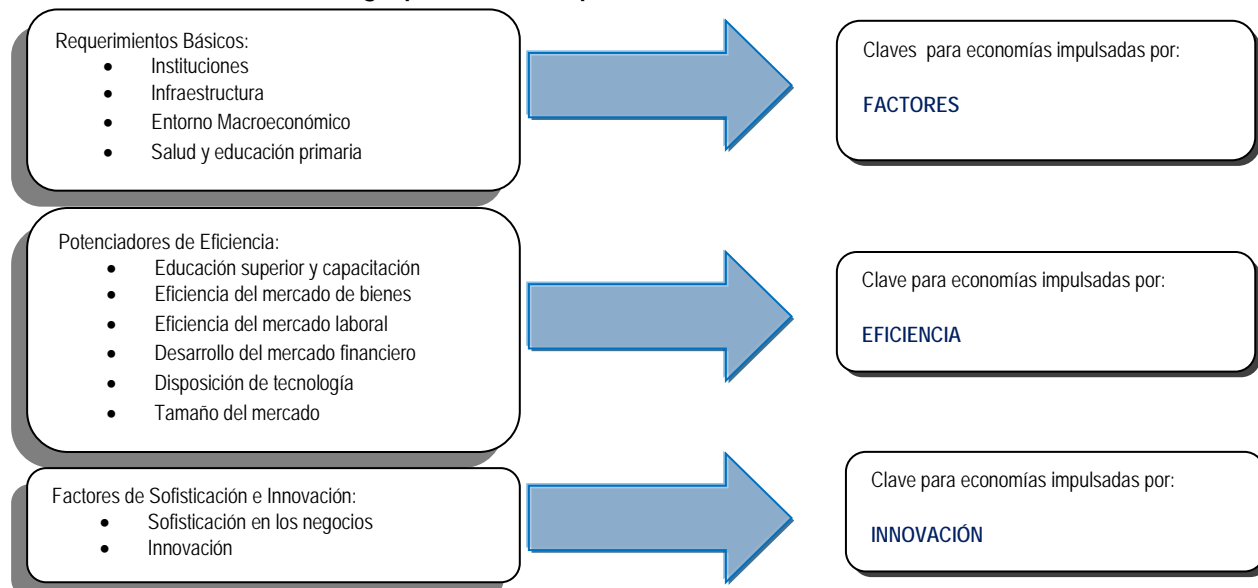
Requerimientos Básicos:
- Instituciones
- Infraestructura
- Entorno Macroeconómico
- Salud y educación primaria

Claves para economías impulsadas por:

FACTORES

Potenciadores de Eficiencia:
- Educación superior y capacitación
- Eficiencia del mercado de bienes
- Eficiencia del mercado laboral
- Desarrollo del mercado financiero
- Disposición de tecnología
- Tamaño del mercado

Clave para economías impulsadas por:

EFICIENCIA

Factores de Sofisticación e Innovación:
- Sofisticación en los negocios
- Innovación

Clave para economías impulsadas por:

INNOVACIÓN